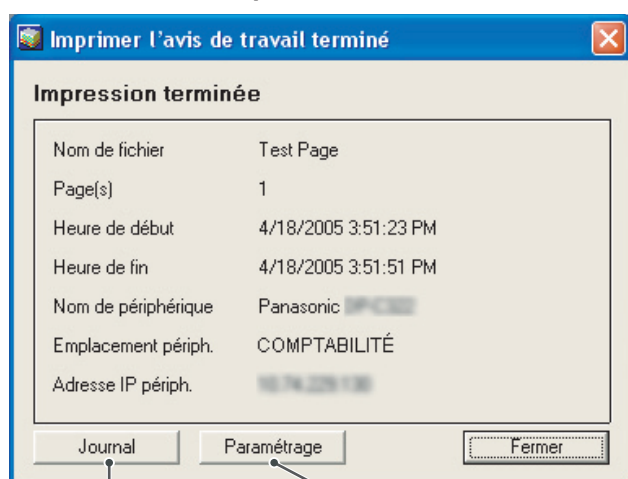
Imprimer l'avis de travail terminé

Impression terminée

| | |
|---|---|
| Nom de fichier | Test Page |
| Page(s) | 1 |
| Heure de début | 4/18/2005 3:51:23 PM |
| Heure de fin | 4/18/2005 3:51:51 PM |
| Nom de périphérique | Panasonic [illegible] |
| Emplacement périph. | COMPTABILITÉ |
| Adresse IP périph. | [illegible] |

Journal
Paramétrage
Fermer